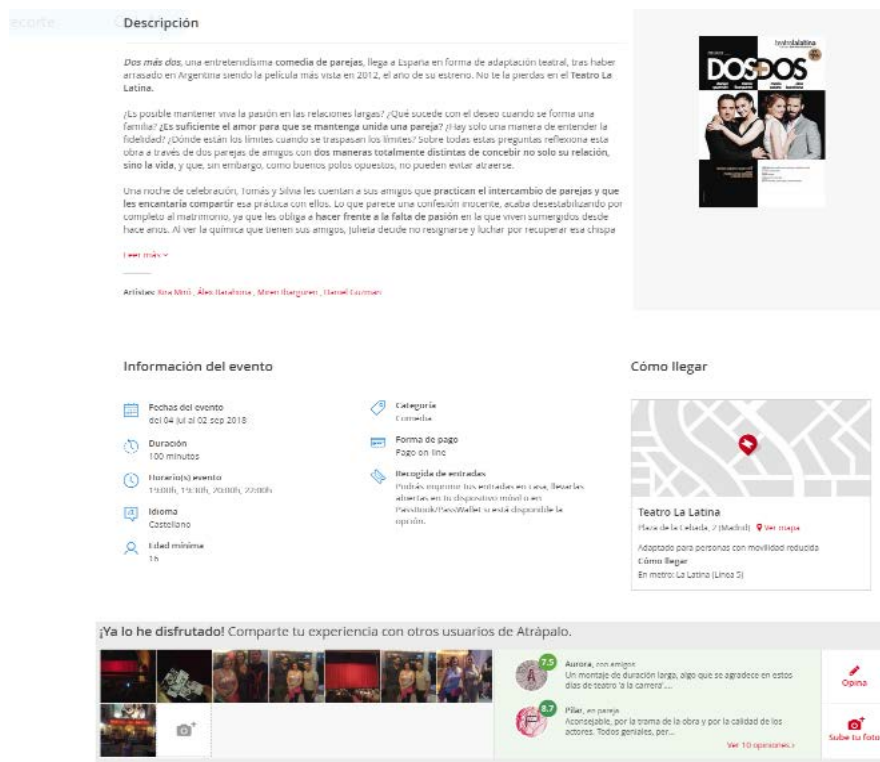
Recorte

Descripción

Dos más dos, una entretenidísima comedia de parejas, llega a España en forma de adaptación teatral, tras haber arrasado en Argentina siendo la película más vista en 2012, el año de su estreno. No te la pierdas en el Teatro La Latina.

¿Es posible mantener viva la pasión en las relaciones largas? ¿Qué sucede con el deseo cuando se forma una familia? ¿Es suficiente el amor para que se mantenga unida una pareja? ¿Hay solo una manera de entender la fidelidad? ¿Dónde están los límites cuando se traspasan los límites? Sobre todas estas preguntas reflexiona esta obra a través de dos parejas de amigos con dos maneras totalmente distintas de concebir no solo su relación, sino la vida, y que, sin embargo, como buenos polos opuestos, no pueden evitar atraerse.

Una noche de celebración, Tomás y Silvia les cuentan a sus amigos que practican el intercambio de parejas y que les encantaría compartir esa práctica con ellos. Lo que parece una confesión inocente, acaba desestabilizando por completo al matrimonio, ya que les obliga a hacer frente a la falta de pasión en la que viven sumergidos desde hace años. Al ver la química que tienen sus amigos, Julieta decide no resignarse y luchar por recuperar esa chispa

Leer más

Artistas: Kira Miró , Álex Barahona , Miren Ibarguren , Daniel Guzmán

teatrolalatina
DOS DOS

Información del evento

Fechas del evento
del 04 jul al 02 sep 2018

Duración
100 minutos

Horario(s) evento
19:00h, 19:30h, 20:00h, 22:00h

Idioma
Castellano

Edad mínima
16

Categoría
Comedia

Forma de pago
Pago on line

Recogida de entradas
Podrás imprimir tus entradas en casa, llevarlas abiertas en tu dispositivo móvil o en Passbook/PassWallet si está disponible la opción.

Cómo llegar

Teatro La Latina
Plaza de la Cebada, 2 (Madrid) Ver mapa

Adaptado para personas con movilidad reducida
Cómo llegar
En metro: La Latina (Línea 5)

¡Ya lo he disfrutado! Comparte tu experiencia con otros usuarios de Atrápalo.

7.5
Aurora, con amigos
Un montaje de duración largo, algo que se agradece en estos días de teatro 'a la carrera'...

8.7
Pilar, en pareja
Aconsejable, por la trama de la obra y por la calidad de los actores. Todos geniales, per...

Ver 10 opiniones

Opina

Sube tu foto